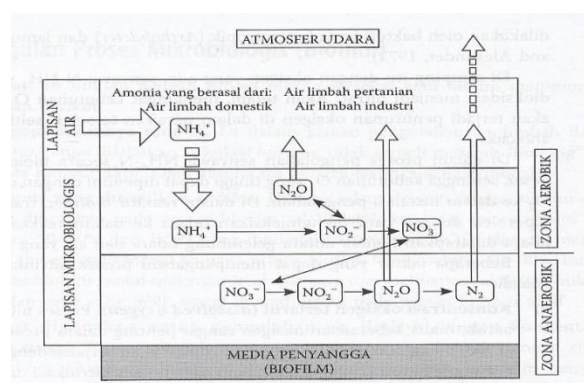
ATMOSFER UDARA

Amonia yang berasal dari: Air limbah pertanian
Air limbah domestik Air limbah industri

LAPISAN AIR

$NH_4^+$

LAPISAN MIKROBIOLOGIS

$N_2O$

$NH_4^+$

$NO_2^-$

$NO_3^-$

ZONA AEROBIK

$NO_3^-$

$NO_2^-$

$N_2O$

$N_2$

ZONA ANAEROBIK

MEDIA PENYANGGA
(BIOFILM)